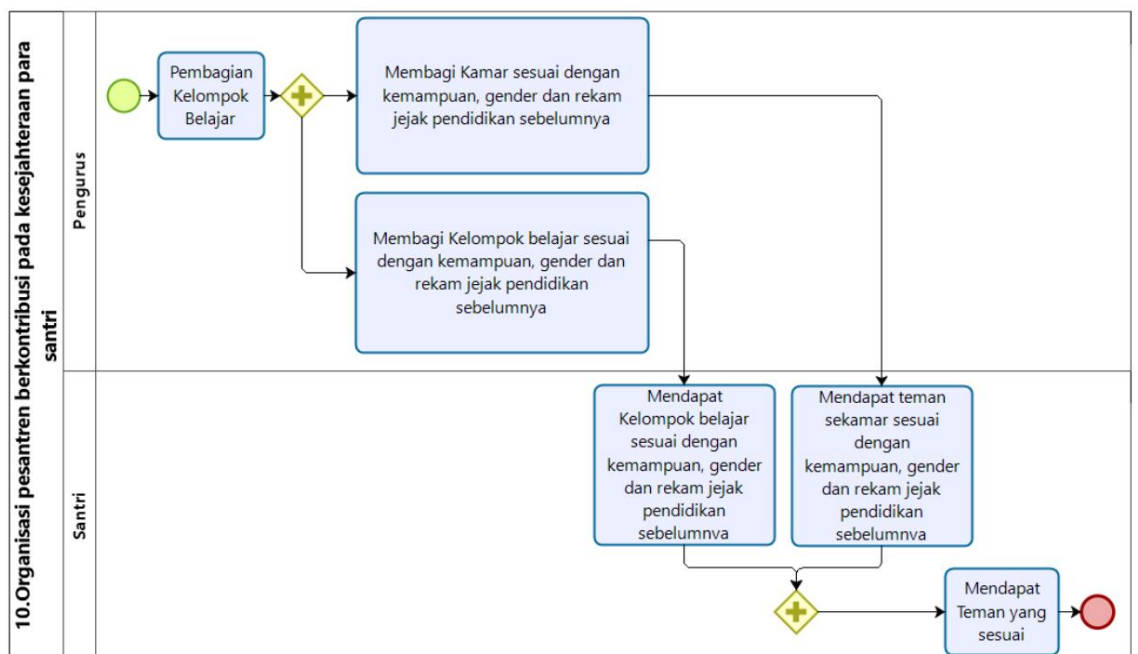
10.Organisasi pesantren berkontribusi pada kesejahteraan para santri

Pengurus

Pembagian Kelompok Belajar

Membagi Kamar sesuai dengan kemampuan, gender dan rekam jejak pendidikan sebelumnya

Membagi Kelompok belajar sesuai dengan kemampuan, gender dan rekam jejak pendidikan sebelumnya

Santri

Mendapat Kelompok belajar sesuai dengan kemampuan, gender dan rekam jejak pendidikan sebelumnva

Mendapat teman sekamar sesuai dengan kemampuan, gender dan rekam jejak pendidikan sebelumnva

Mendapat Teman yang sesuai